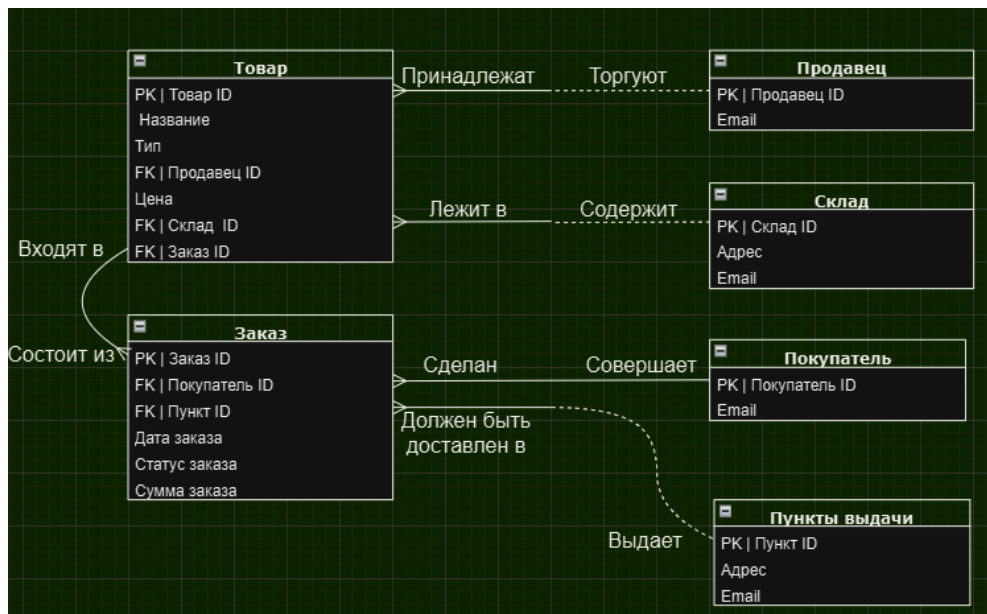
Товар
PK | Товар ID
Название
Тип
FK | Продавец ID
Цена
FK | Склад ID
FK | Заказ ID

Принадлежат
Торгуют

Продавец
PK | Продавец ID
Email

Лежит в
Содержит

Склад
PK | Склад ID
Адрес
Email

Входят в
Состоит из

Заказ
PK | Заказ ID
FK | Покупатель ID
FK | Пункт ID
Дата заказа
Статус заказа
Сумма заказа

Сделан
Совершает

Покупатель
PK | Покупатель ID
Email

Должен быть доставлен в
Выдает

Пункты выдачи
PK | Пункт ID
Адрес
Email